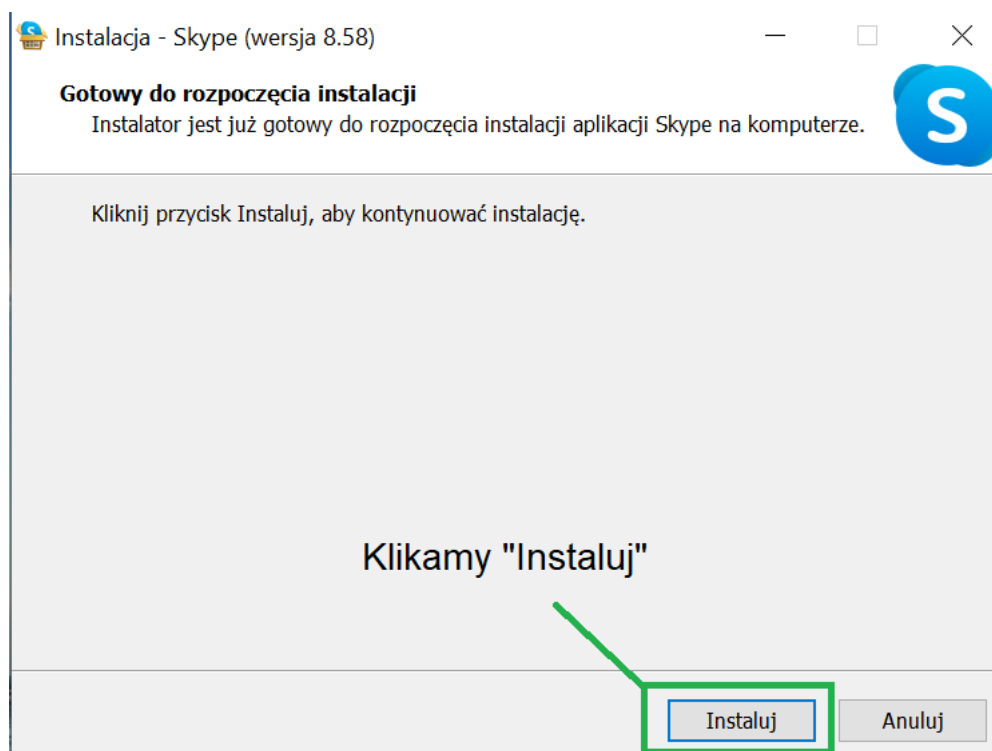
Instalacja - Skype (wersja 8.58)

Gotowy do rozpoczęcia instalacji
Instalator jest już gotowy do rozpoczęcia instalacji aplikacji Skype na komputerze.

S

Kliknij przycisk Instaluj, aby kontynuować instalację.

Klikamy "Instaluj"

Instaluj

Anuluj